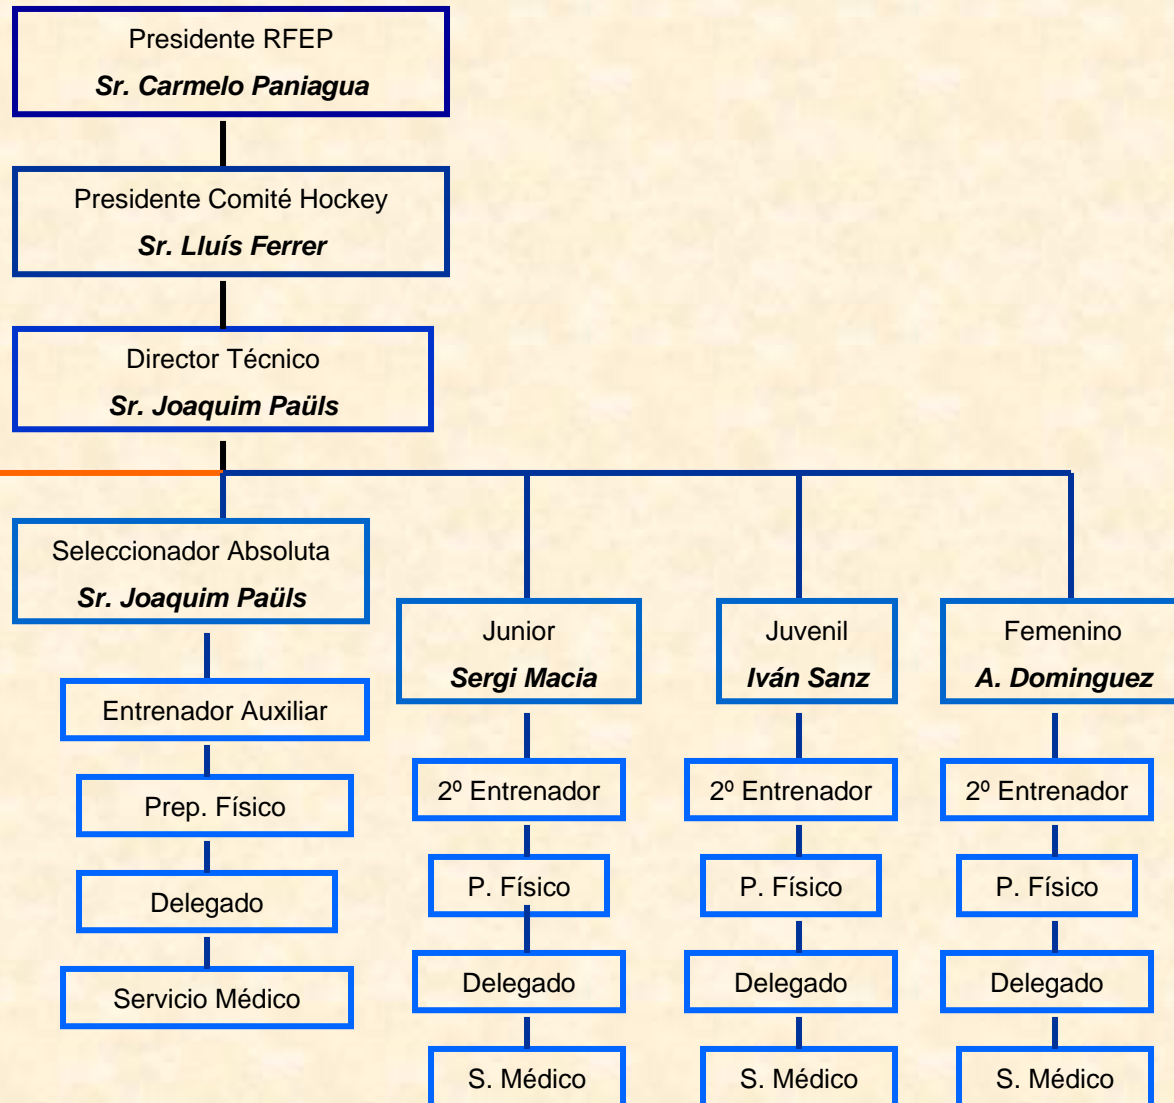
Presidente RFEP
Sr. Carmelo Paniagua

Presidente Comité Hockey
Sr. Lluís Ferrer

Director Técnico
Sr. Joaquim Paüls

Seleccionador Absoluta
Sr. Joaquim Paüls

Entrenador Auxiliar

Prep. Físico

Delegado

Servicio Médico

Junior
Sergi Macia

2º Entrenador

P. Físico

Delegado

S. Médico

Juvenil
Iván Sanz

2º Entrenador

P. Físico

Delegado

S. Médico

Femenino
A. Dominguez

2º Entrenador

P. Físico

Delegado

S. Médico